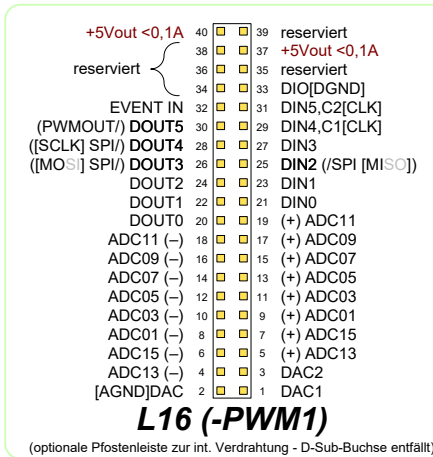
+5Vout <0,1A 40 39 reserviert
38 37 +5Vout <0,1A
reserviert 36 35 reserviert
34 33 DIO[DGND]
EVENT IN 32 31 DIN5,C2[CLK]
(PWMOUT/) DOUT5 30 29 DIN4,C1[CLK]
([SCLK] SPI/) DOUT4 28 27 DIN3
([MOSI] SPI/) DOUT3 26 25 DIN2 (/SPI [MISO])
DOUT2 24 23 DIN1
DOUT1 22 21 DIN0
DOUT0 20 19 (+) ADC11
ADC11 (–) 18 17 (+) ADC09
ADC09 (–) 16 15 (+) ADC07
ADC07 (–) 14 13 (+) ADC05
ADC05 (–) 12 11 (+) ADC03
ADC03 (–) 10 9 (+) ADC01
ADC01 (–) 8 7 (+) ADC15
ADC15 (–) 6 5 (+) ADC13
ADC13 (–) 4 3 DAC2
[AGND]DAC 2 1 DAC1

L16 (-PWM1)

(optionale Pfostenleiste zur int. Verdrahtung - D-Sub-Buchse entfällt)